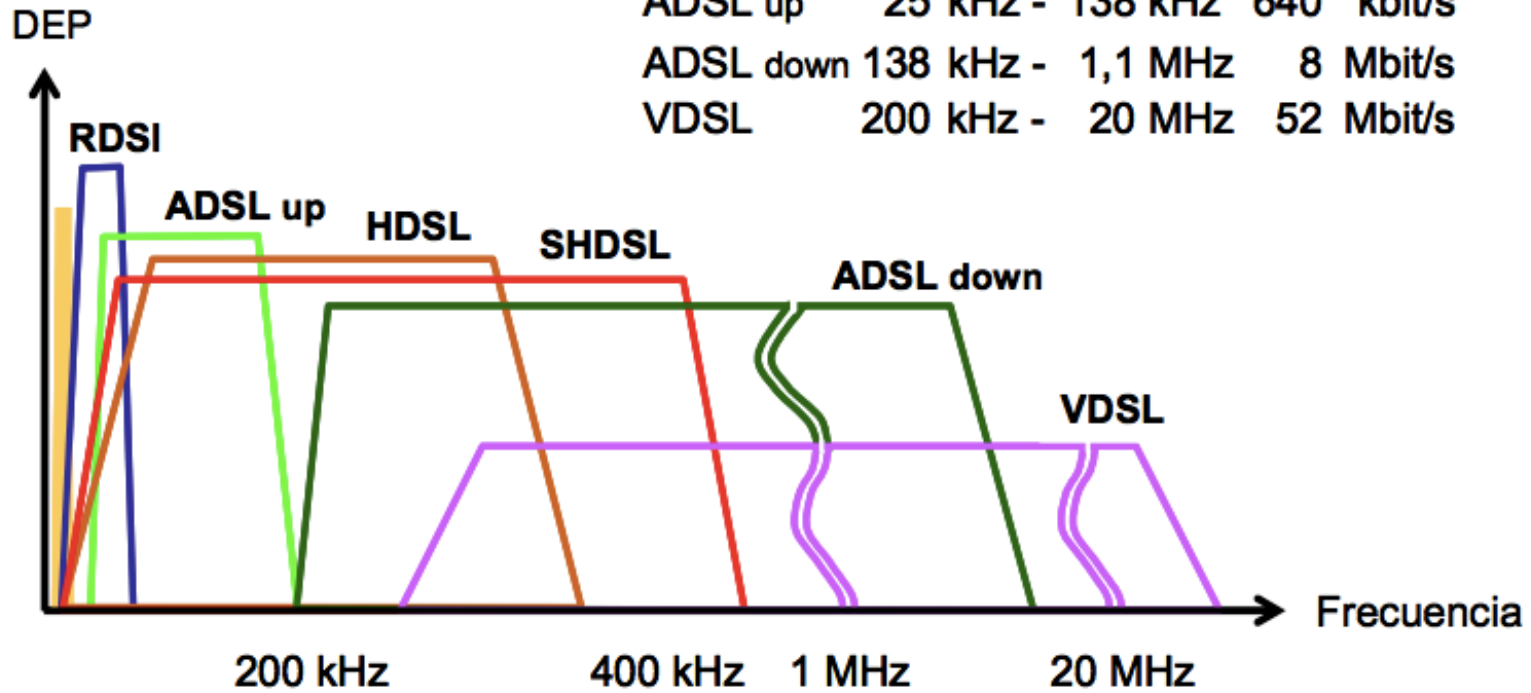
DEP

| | | | | |
|---|---|---|---|---|
| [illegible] | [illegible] | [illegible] | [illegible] | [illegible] |
| ADSL down | 138 kHz - | 1,1 MHz | 8 | Mbit/s |
| VDSL | 200 kHz - | 20 MHz | 52 | Mbit/s |

RDSI
ADSL up
HDSL
SHDSL
ADSL down
VDSL

Frecuencia

200 kHz
400 kHz
1 MHz
20 MHz